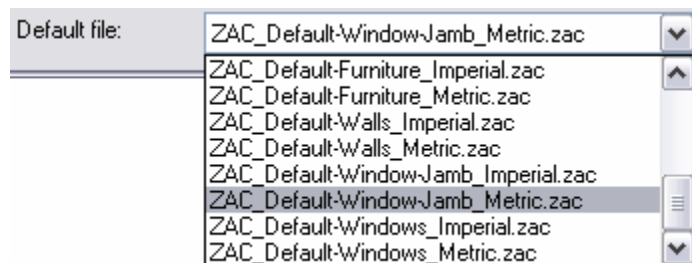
Default file:

ZAC_Default-Window-Jamb_Metric.zac

ZAC_Default-Furniture_Imperial.zac
ZAC_Default-Furniture_Metric.zac
ZAC_Default-Walls_Imperial.zac
ZAC_Default-Walls_Metric.zac
ZAC_Default-Window-Jamb_Imperial.zac
ZAC_Default-Window-Jamb_Metric.zac
ZAC_Default-Windows_Imperial.zac
ZAC_Default-Windows_Metric.zac